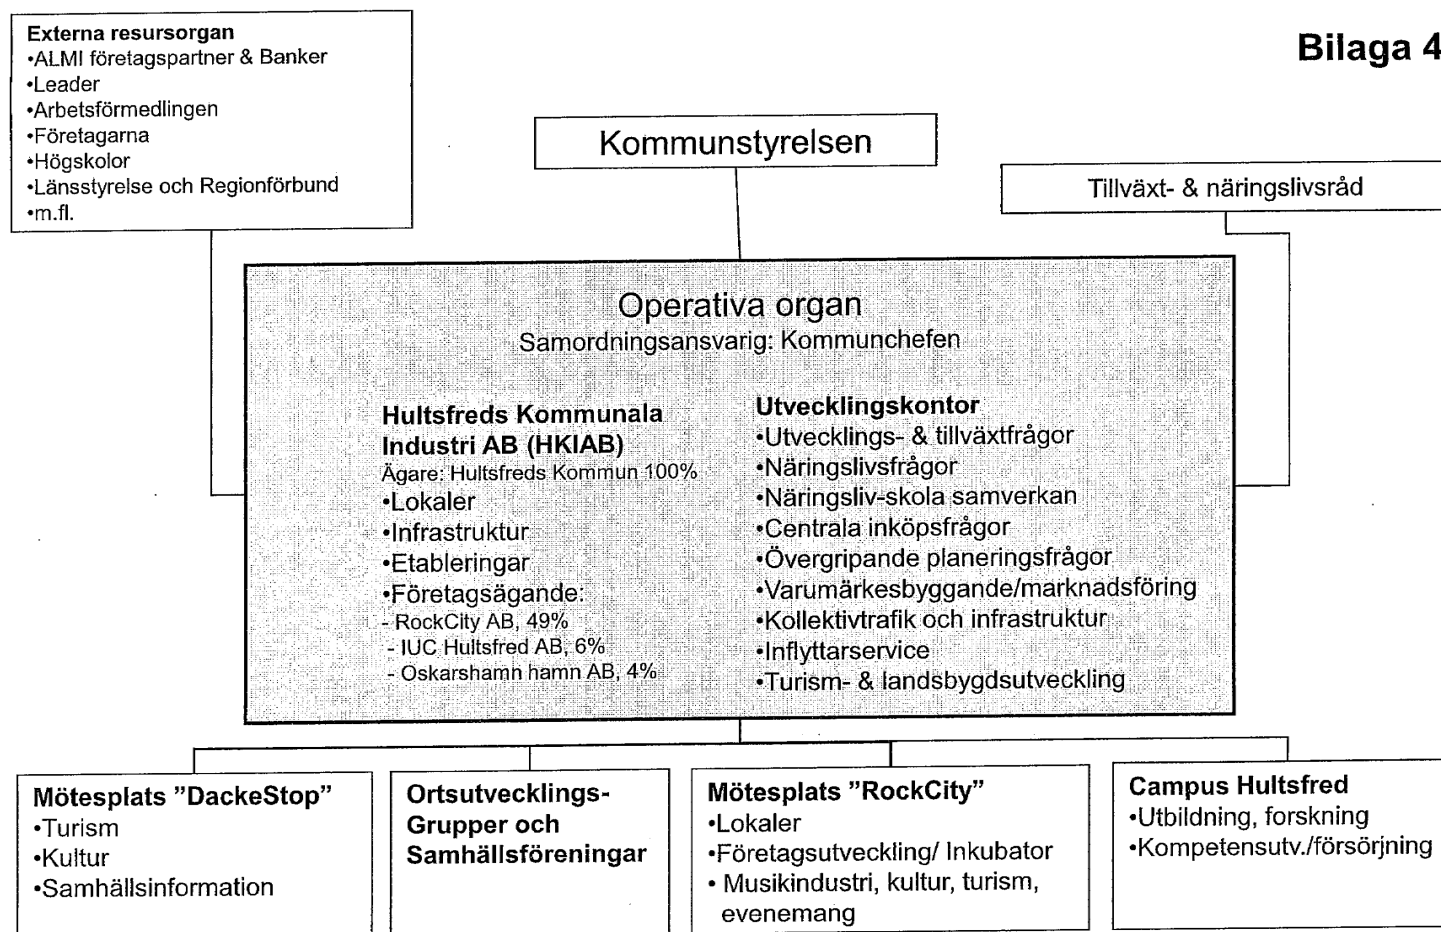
Externa resursorgan
•ALMI företagspartner & Banker
•Leader
•Arbetsförmedlingen
•Företagarna
•Högskolor
•Länsstyrelse och Regionförbund
•m.fl.

Bilaga 4

Kommunstyrelsen

Tillväxt- & näringslivsråd

Operativa organ
Samordningsansvarig: Kommunchefen

Hultsfreds Kommunala Industri AB (HKIAB)
Ägare: Hultsfreds Kommun 100%
•Lokaler
•Infrastruktur
•Etableringar
•Företagsägande:
- RockCity AB, 49%
- IUC Hultsfred AB, 6%
- Oskarshamn hamn AB, 4%

Utvecklingskontor
•Utvecklings- & tillväxtfrågor
•Näringslivsfrågor
•Näringsliv-skola samverkan
•Centrala inköpsfrågor
•Övergripande planeringsfrågor
•Varumärkesbyggande/marknadsföring
•Kollektivtrafik och infrastruktur
•Inflyttarservice
•Turism- & landsbygdsutveckling

Mötesplats "DackeStop"
•Turism
•Kultur
•Samhällsinformation

Ortsutvecklings-Grupper och Samhällsföreningar

Mötesplats "RockCity"
•Lokaler
•Företagsutveckling/ Inkubator
• Musikindustri, kultur, turism, evenemang

Campus Hultsfred
•Utbildning, forskning
•Kompetensutv./försörjning